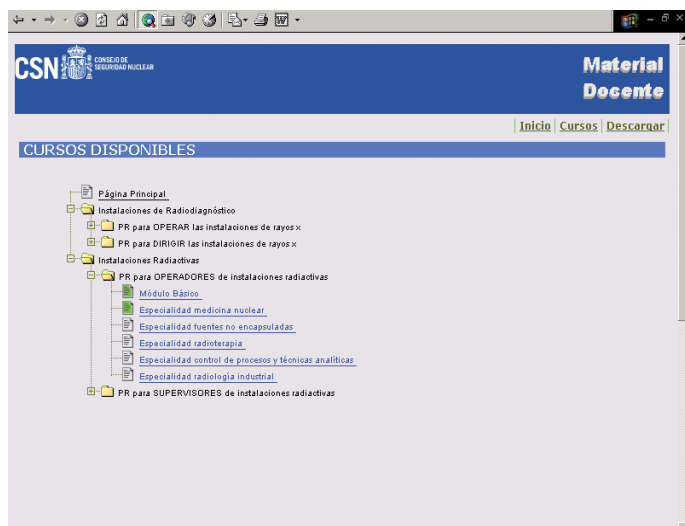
CSN CONSEJO DE SEGURIDAD NUCLEAR

Material Docente

| Inicio | Cursos | Descargar |

CURSOS DISPONIBLES

Página Principal
Instalaciones de Radiodiagnóstico
PR para OPERAR las instalaciones de rayos x
PR para DIRIGIR las instalaciones de rayos x
Instalaciones Radiactivas
PR para OPERADORES de instalaciones radiactivas
Módulo Básico
Especialidad medicina nuclear
Especialidad fuentes no encapsuladas
Especialidad radioterapia
Especialidad control de procesos y técnicas analíticas
Especialidad radiología industrial
PR para SUPERVISORES de instalaciones radiactivas